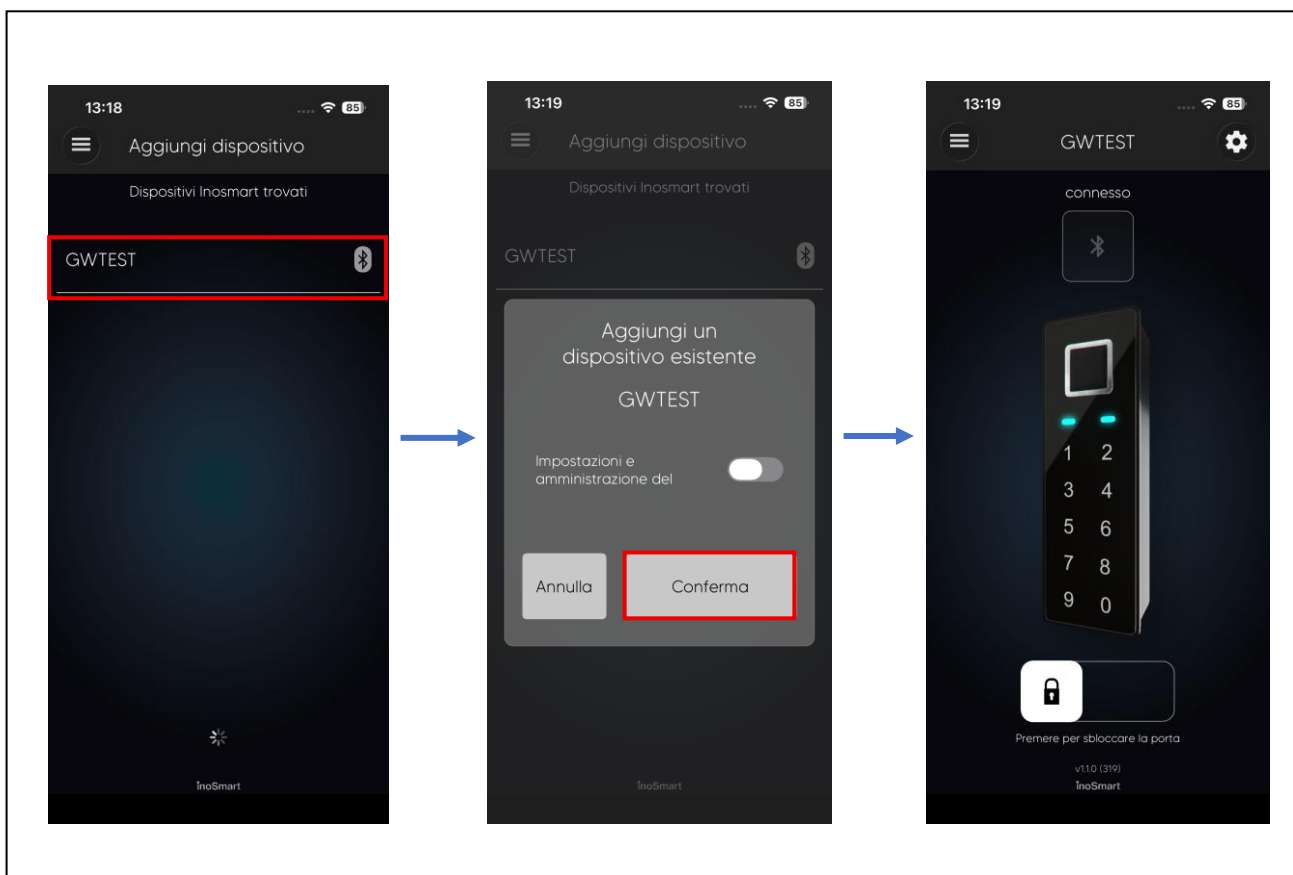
13:18

85

Aggiungi dispositivo

Dispositivi Inosmart trovati

GWTEST

InoSmart

13:19

85

Aggiungi dispositivo

Dispositivi Inosmart trovati

GWTEST

Aggiungi un dispositivo esistente

GWTEST

Impostazioni e amministrazione del

Annulla

Conferma

InoSmart

13:19

85

GWTEST

connesso

1 2
3 4
5 6
7 8
9 0

Premere per sbloccare la porta

v1.1.0 (319)

InoSmart